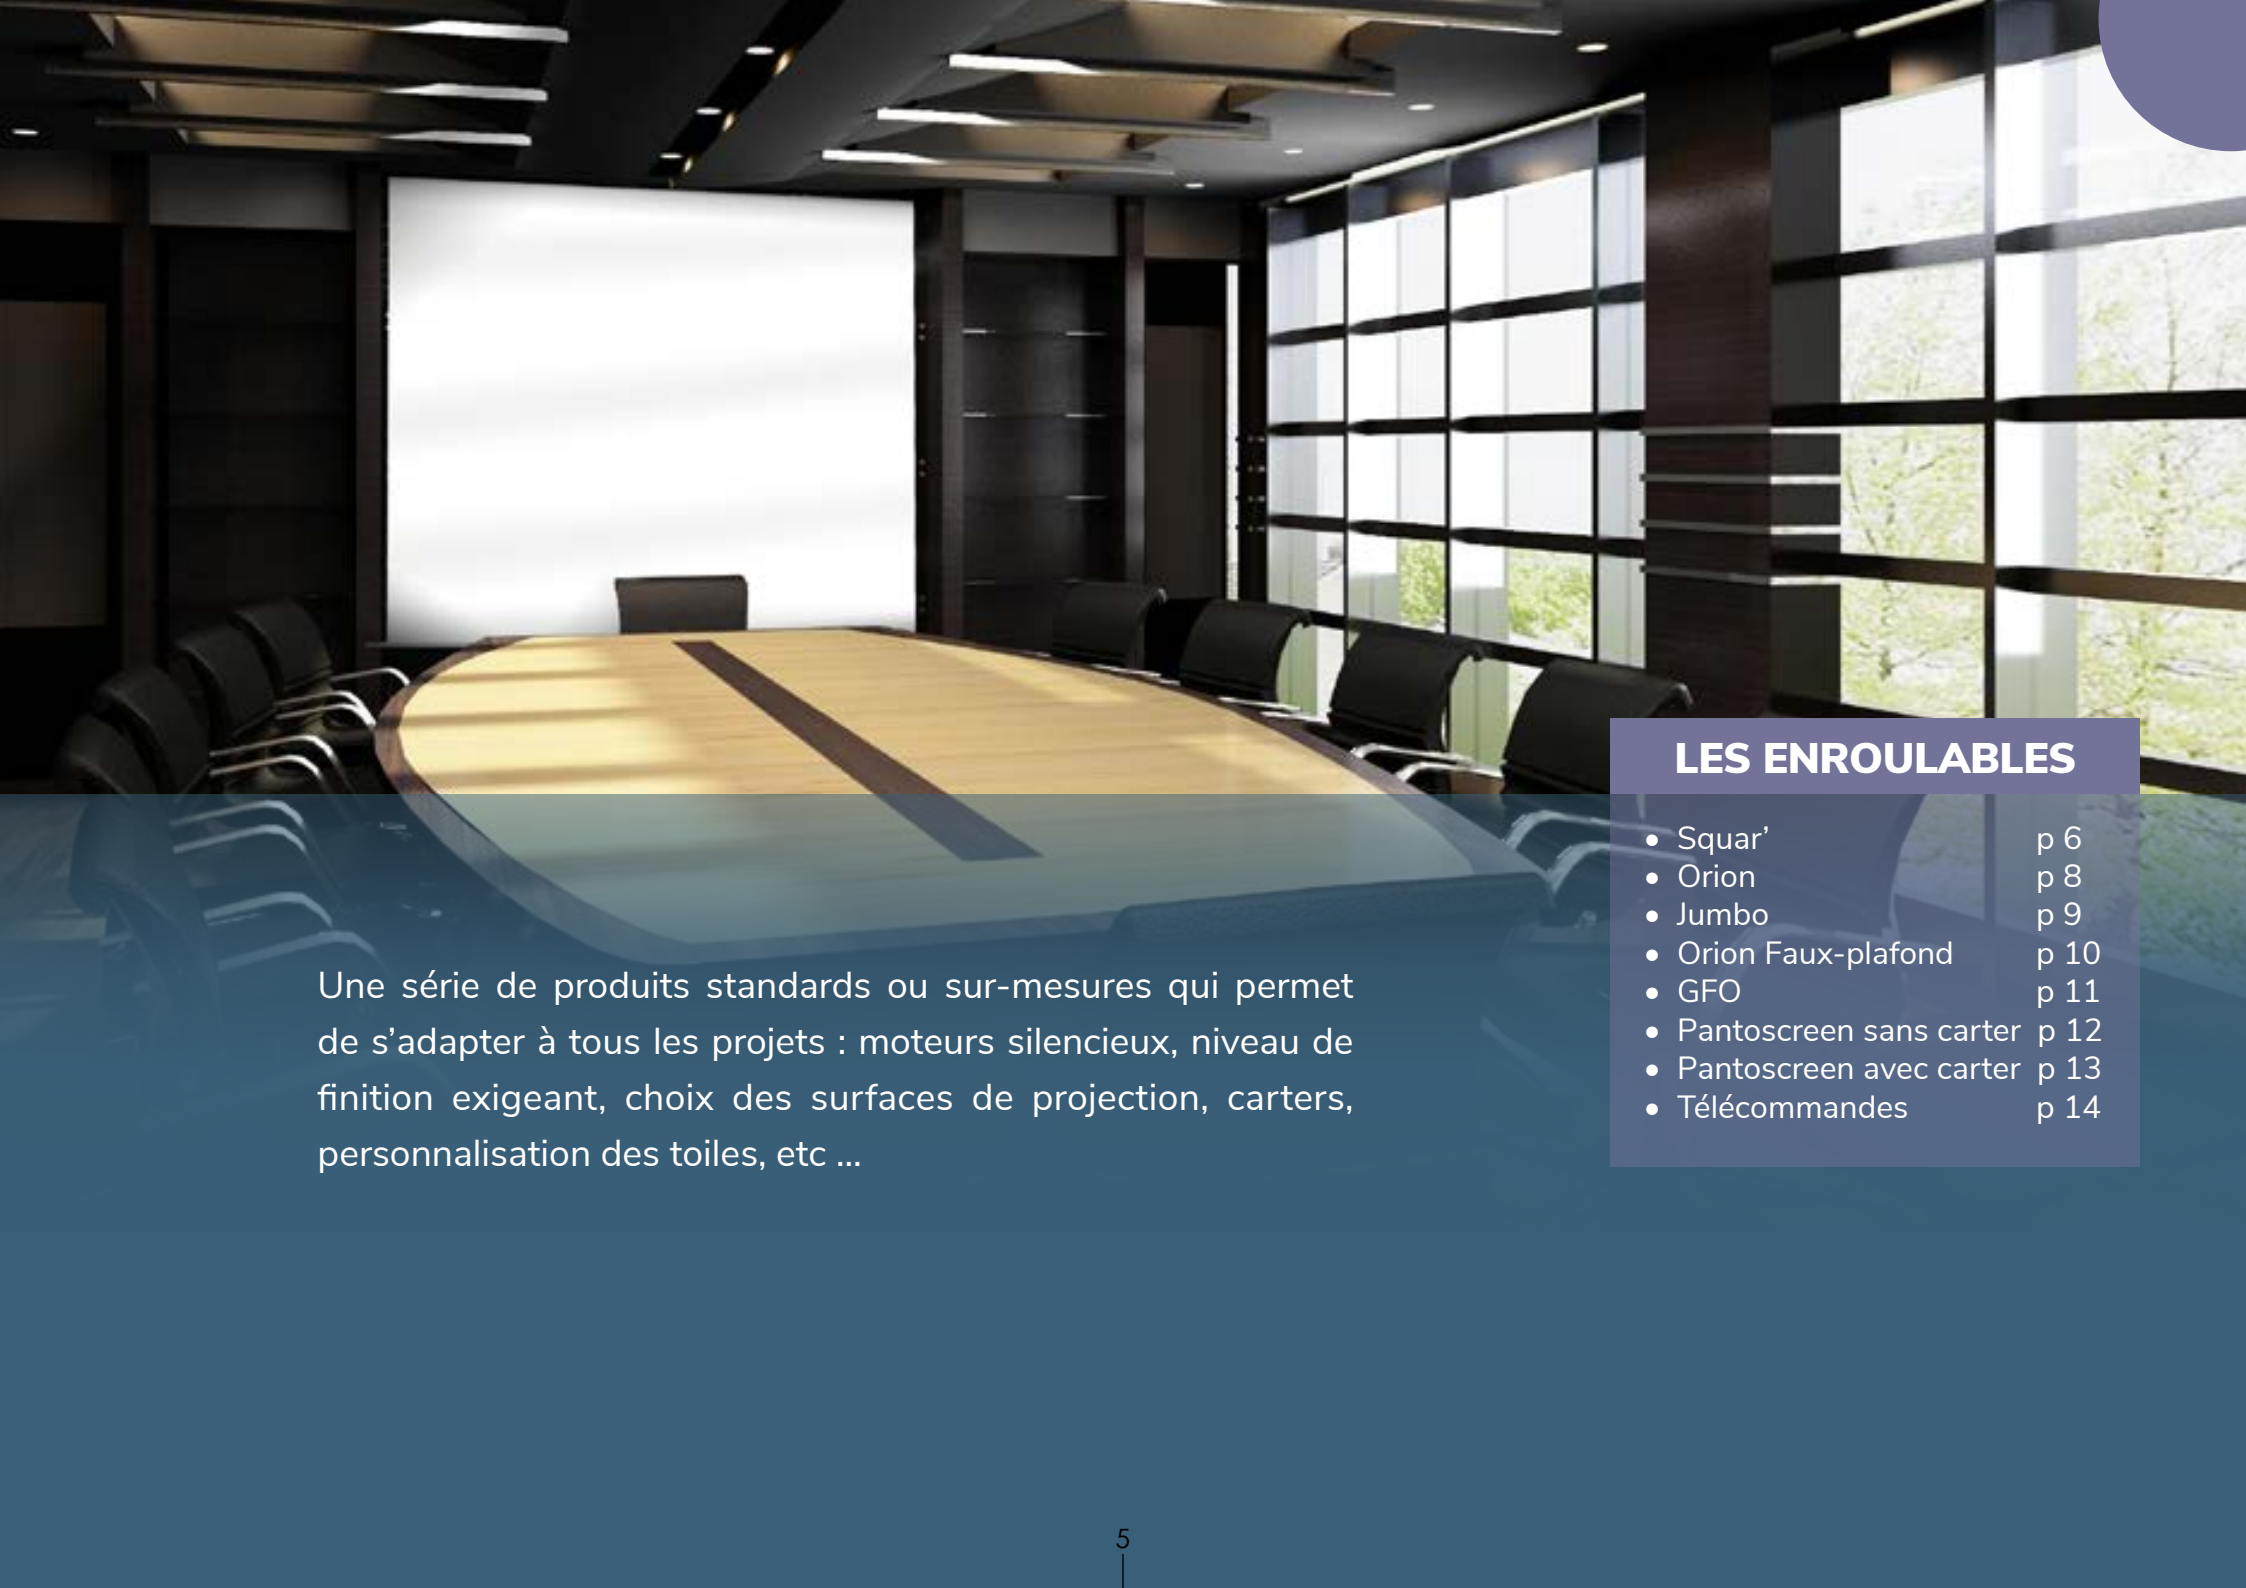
LES ENROULABLES

- Squar' p 6
- Orion p 8
- Jumbo p 9
- Orion Faux-plafond p 10
- GFO p 11
- Pantoscreen sans carter p 12
- Pantoscreen avec carter p 13
- Télécommandes p 14

Une série de produits standards ou sur-mesures qui permet de s'adapter à tous les projets : moteurs silencieux, niveau de finition exigeant, choix des surfaces de projection, carters, personnalisation des toiles, etc ...

5